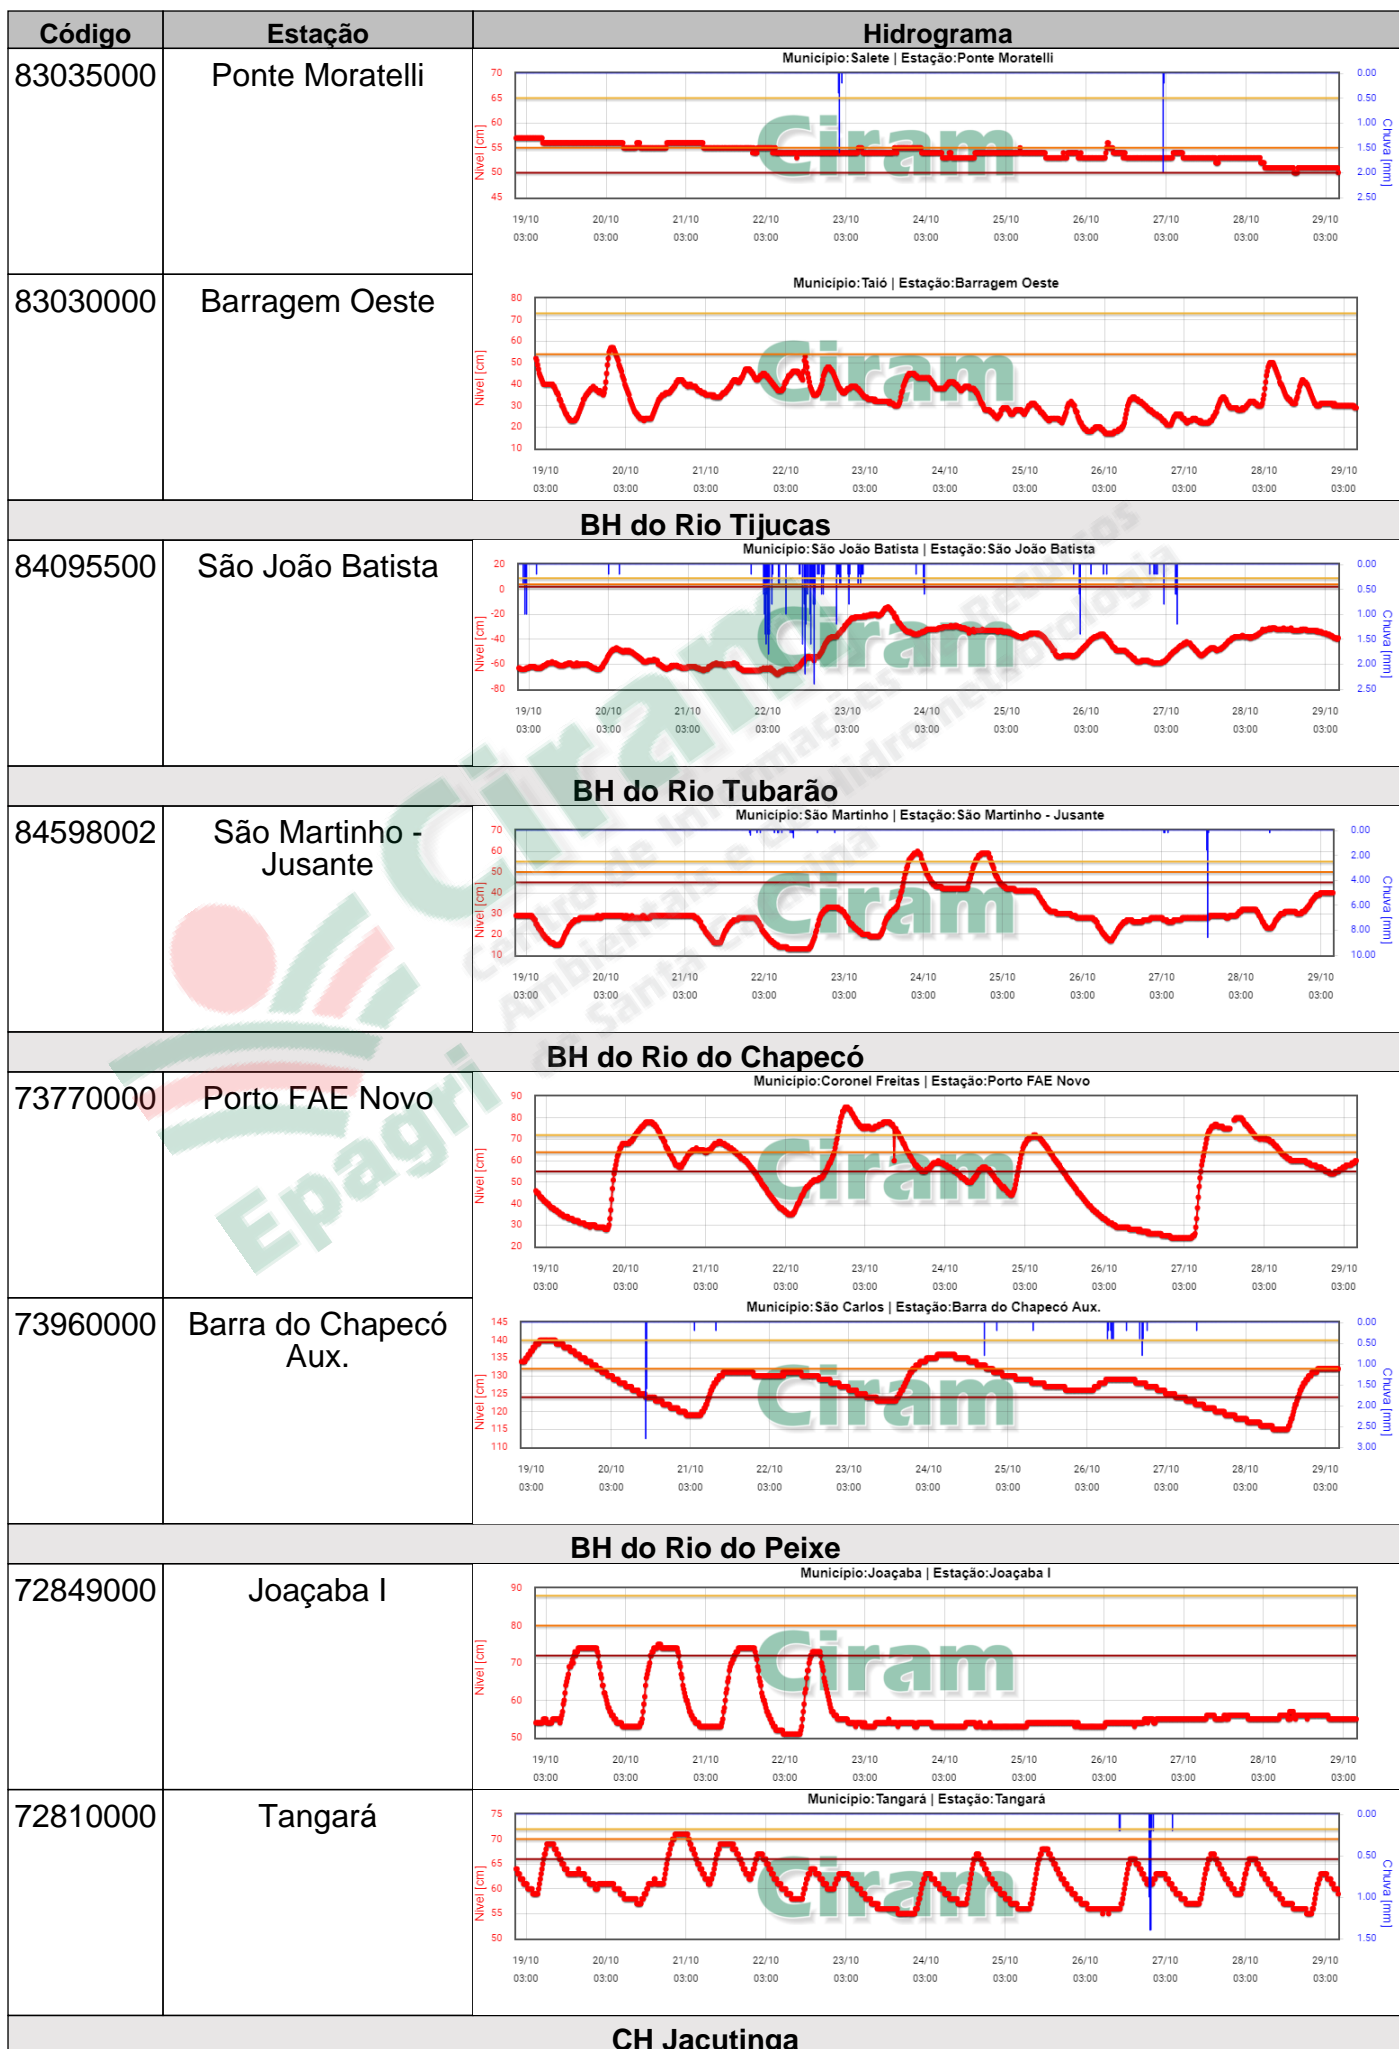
| Código | Estação | Hidrograma |
|---|---|---|
| 83035000 | Ponte Moratelli | Municipio:Salete \| Estação:Ponte Moratelli |
| 83030000 | Barragem Oeste | Municipio:Taió \| Estação:Barragem Oeste |

BH do Rio Tijucas

| | | |
|---|---|---|
| 84095500 | São João Batista | Municipio:São João Batista \| Estação:São João Batista |

BH do Rio Tubarão

| | | |
|---|---|---|
| 84598002 | São Martinho - Jusante | Municipio:São Martinho \| Estação:São Martinho - Jusante |

BH do Rio do Chapecó

| | | |
|---|---|---|
| 73770000 | Porto FAE Novo | Municipio:Coronel Freitas \| Estação:Porto FAE Novo |
| 73960000 | Barra do Chapecó Aux. | Municipio:São Carlos \| Estação:Barra do Chapecó Aux. |

BH do Rio do Peixe

| | | |
|---|---|---|
| 72849000 | Joaçaba I | Municipio:Joaçaba \| Estação:Joaçaba I |
| 72810000 | Tangará | Municipio:Tangará \| Estação:Tangará |

CH Jacutinga

Nível [cm]
Chuva [mm]
19/10 03:00 20/10 03:00 21/10 03:00 22/10 03:00 23/10 03:00 24/10 03:00 25/10 03:00 26/10 03:00 27/10 03:00 28/10 03:00 29/10 03:00
Ciram
Epagri
Centro de Informações de Recursos Ambientais e de Hidrometeorologia de Santa Catarina